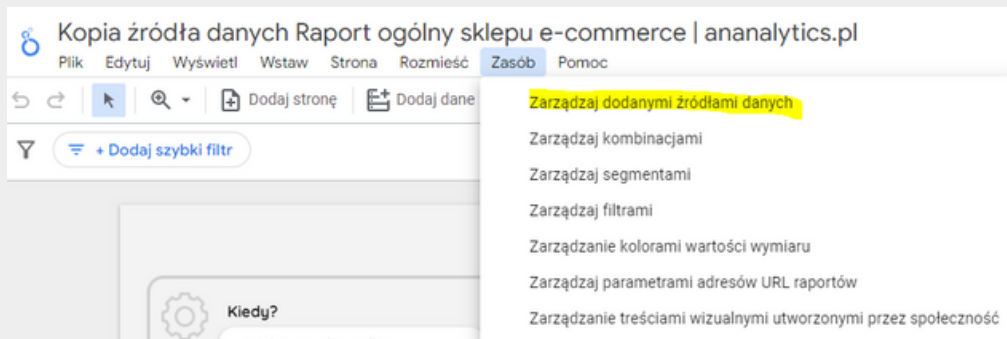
Kopia źródła danych Raport ogólny sklepu e-commerce | ananalytics.pl

Plik Edytuj Wyświetl Wstaw Strona Rozmieść Zasób Pomoc

Dodaj stronę Dodaj dane

+ Dodaj szybki filtr

Kiedy?

Zarządzaj dodanymi źródłami danych
Zarządzaj kombinacjami
Zarządzaj segmentami
Zarządzaj filtrami
Zarządzanie kolorami wartości wymiaru
Zarządzaj parametrami adresów URL raportów
Zarządzanie treściami wizualnymi utworzonymi przez społeczność